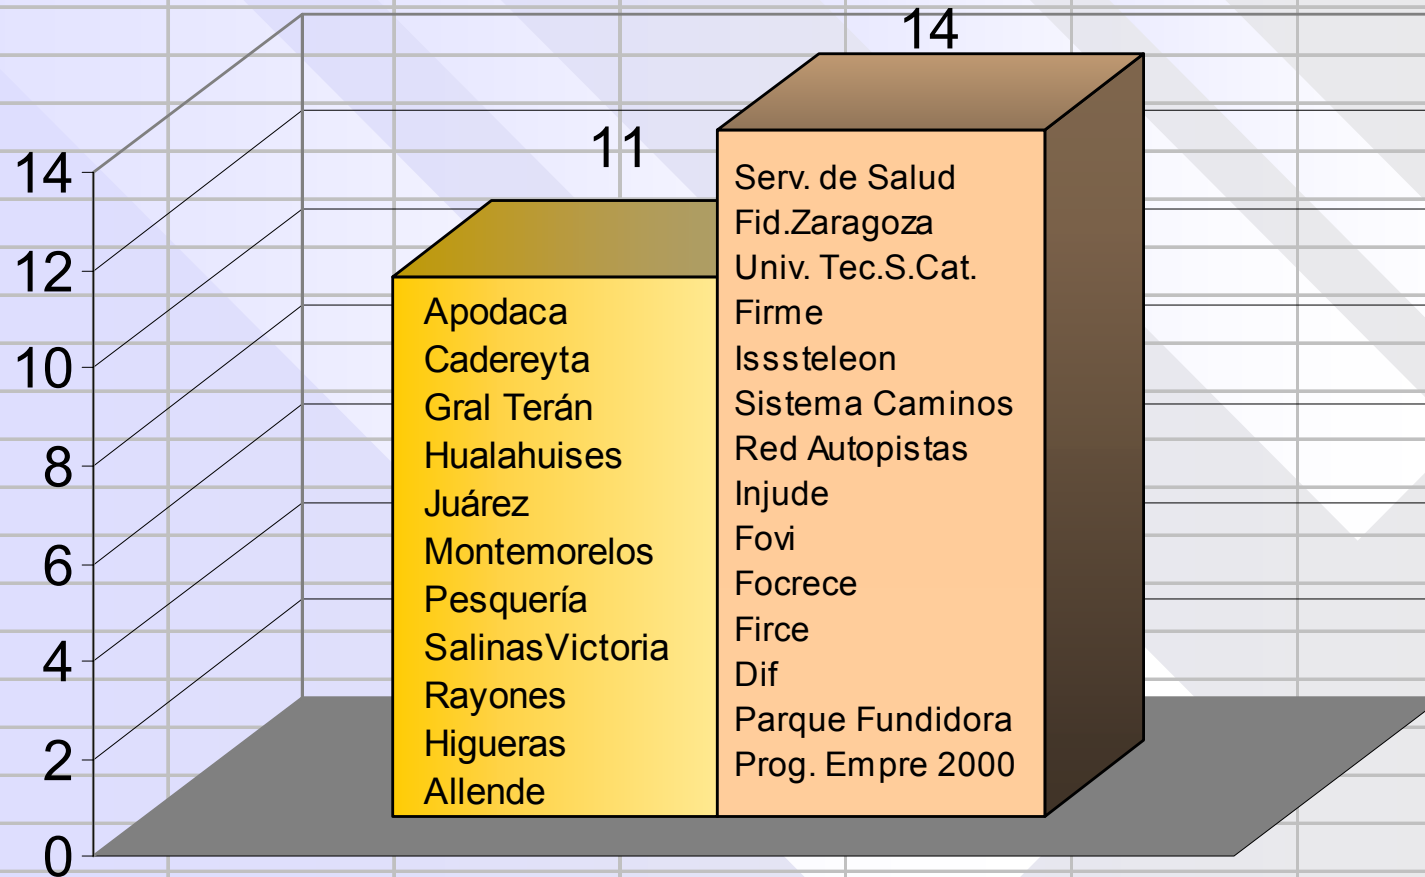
14
12
10
8
6
4
2
0

11

Apodaca
Cadereyta
Gral Terán
Hualahuises
Juárez
Montemorelos
Pesquería
SalinasVictoria
Rayones
Higueras
Allende

14

Serv. de Salud
Fid.Zaragoza
Univ. Tec.S.Cat.
Firme
Isssteleon
Sistema Caminos
Red Autopistas
Injude
Fovi
Focrece
Firce
Dif
Parque Fundidora
Prog. Empre 2000